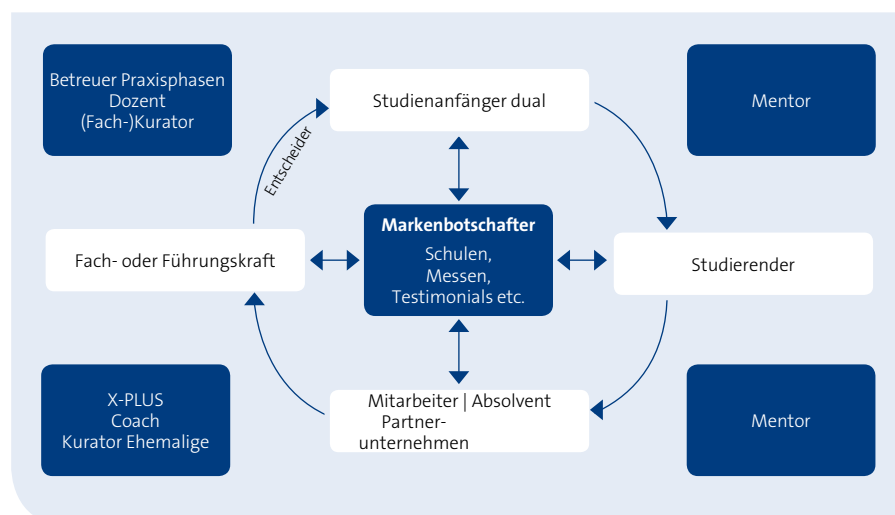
Betreuer Praxisphasen
Dozent
(Fach-)Kurator

Studienanfänger dual

Mentor

Entscheider

Markenbotschafter
Schulen,
Messen,
Testimonials etc.

Fach- oder Führungskraft

Studierender

X-PLUS
Coach
Kurator Ehemalige

Mitarbeiter | Absolvent
Partnerunternehmen

Mentor